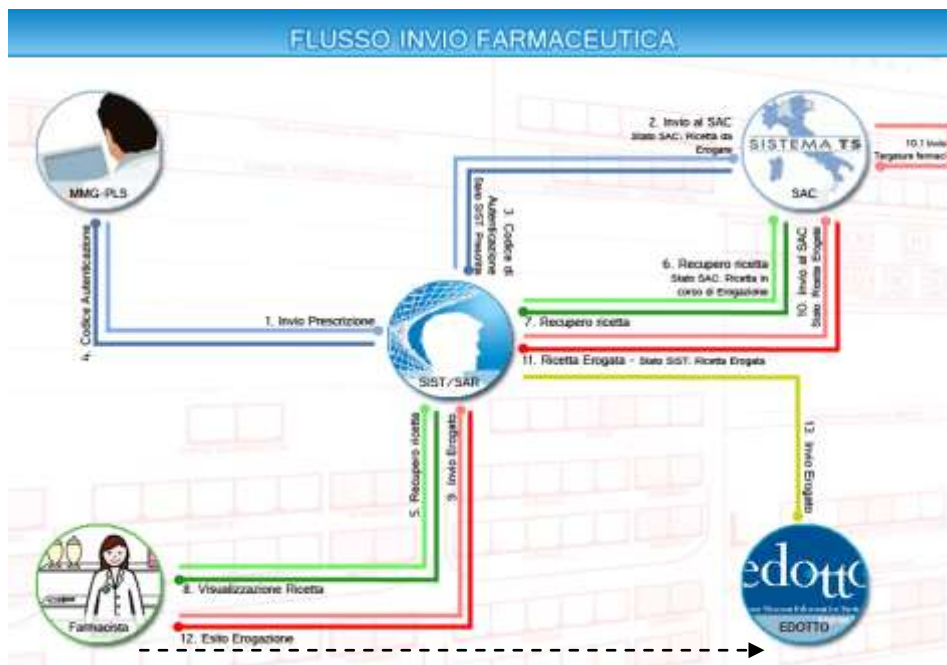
FLUSSO INVIO FARMACEUTICA

MMG-PLS

4. Codice Autenticazione

1. Invio Prescrizione

3. Codice di Autenticazione Stato SIST: Prescritta

2. Invio al SAC
Stato SAC: Ricetta da Erogare

SISTEMA TS

SAC

10.1 Invio
Targature farmac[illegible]

6. Recupero ricetta
Stato SAC: Ricetta in corso di Erogazione

7. Recupero ricetta

10. Invio al SAC
Stato: Ricetta Erogata

11. Ricetta Erogata - Stato SIST: Ricetta Erogata

SIST/SAR

5. Recupero ricetta

9. Invio Erogato

13. Invio Erogato

Farmacista

8. Visualizzazione Ricetta

12. Esito Erogazione

edotto

EDOTTO